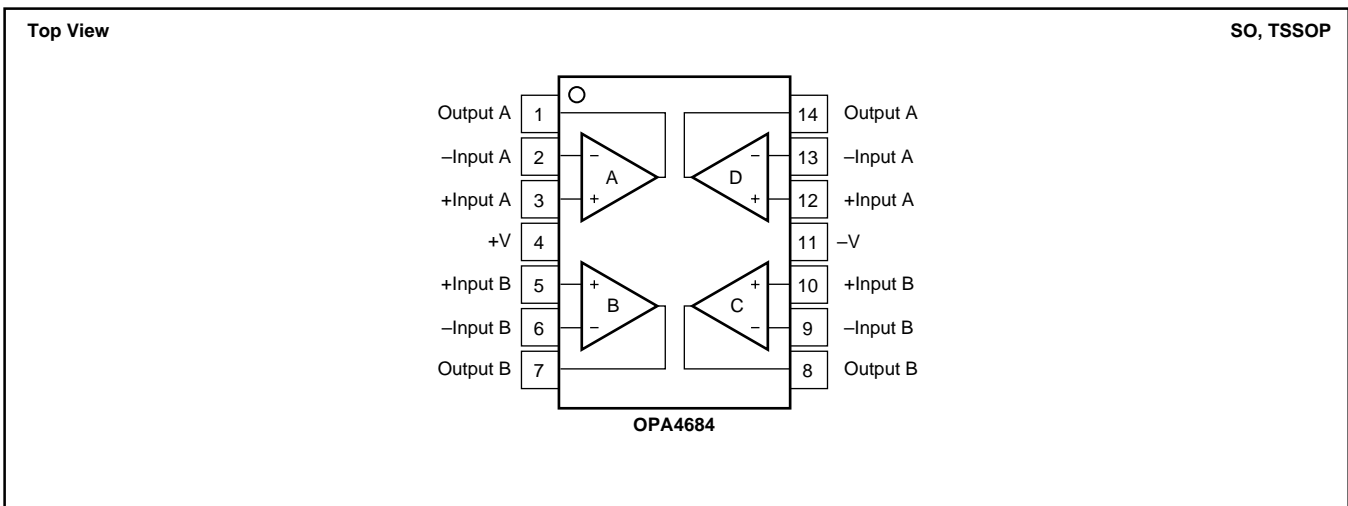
Top View

SO, TSSOP

Output A 1
–Input A 2
+Input A 3
+V 4
+Input B 5
–Input B 6
Output B 7

14 Output A
13 –Input A
12 +Input A
11 –V
10 +Input B
9 –Input B
8 Output B

A
–
+
D
–
+
B
+
–
C
+
–

OPA4684